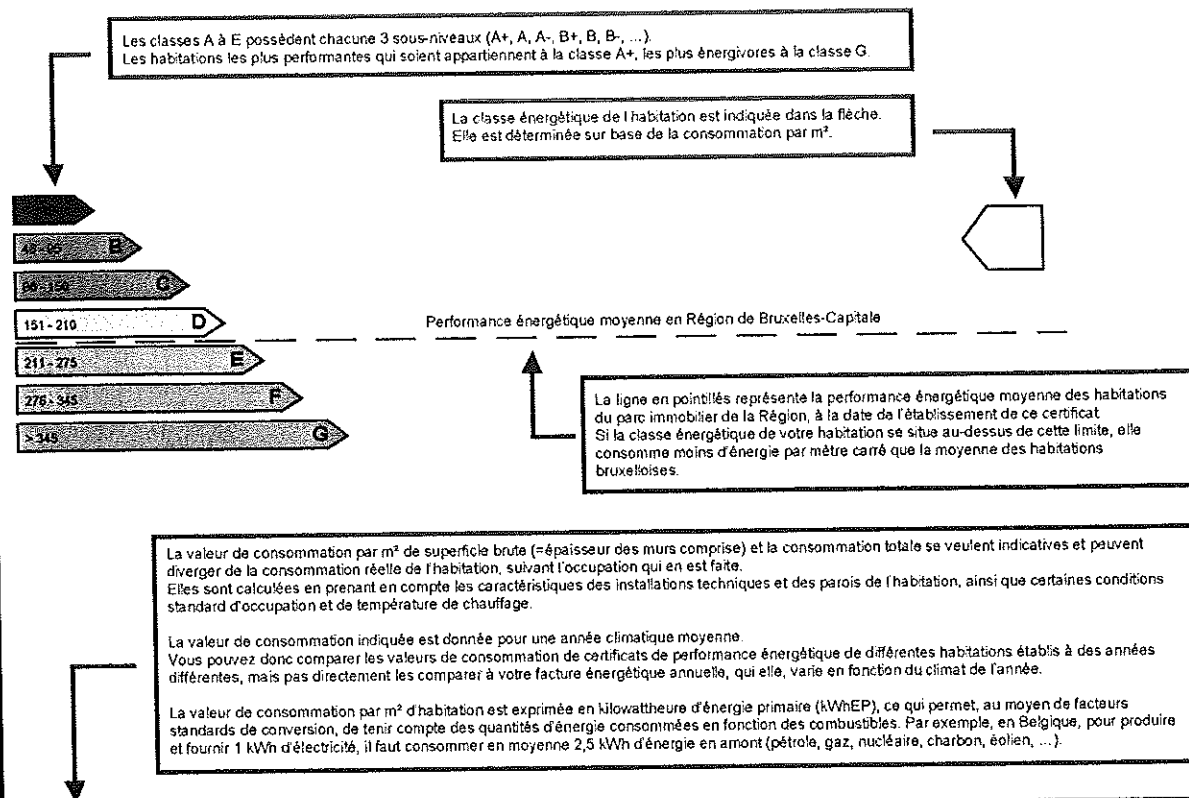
Les classes A à E possèdent chacune 3 sous-niveaux (A+, A, A-, B+, B, B-, ...).
Les habitations les plus performantes qui soient appartiennent à la classe A+, les plus énergivores à la classe G.

La classe énergétique de l'habitation est indiquée dans la flèche.
Elle est déterminée sur base de la consommation par m².

46-95 B
96-150 C
151-210 D
211-275 E
276-345 F
> 345 G

Performance énergétique moyenne en Région de Bruxelles-Capitale

La ligne en pointillés représente la performance énergétique moyenne des habitations du parc immobilier de la Région, à la date de l'établissement de ce certificat.
Si la classe énergétique de votre habitation se situe au-dessus de cette limite, elle consomme moins d'énergie par mètre carré que la moyenne des habitations bruxelloises.

La valeur de consommation par m² de superficie brute (=épaisseur des murs comprise) et la consommation totale se veulent indicatives et peuvent diverger de la consommation réelle de l'habitation, suivant l'occupation qui en est faite.
Elles sont calculées en prenant en compte les caractéristiques des installations techniques et des parois de l'habitation, ainsi que certaines conditions standard d'occupation et de température de chauffage.

La valeur de consommation indiquée est donnée pour une année climatique moyenne.
Vous pouvez donc comparer les valeurs de consommation de certificats de performance énergétique de différentes habitations établis à des années différentes, mais pas directement les comparer à votre facture énergétique annuelle, qui elle, varie en fonction du climat de l'année.

La valeur de consommation par m² d'habitation est exprimée en kilowattheure d'énergie primaire (kWhEP), ce qui permet, au moyen de facteurs standards de conversion, de tenir compte des quantités d'énergie consommées en fonction des combustibles. Par exemple, en Belgique, pour produire et fournir 1 kWh d'électricité, il faut consommer en moyenne 2,5 kWh d'énergie en amont (pétrole, gaz, nucléaire, charbon, éolien, ...).